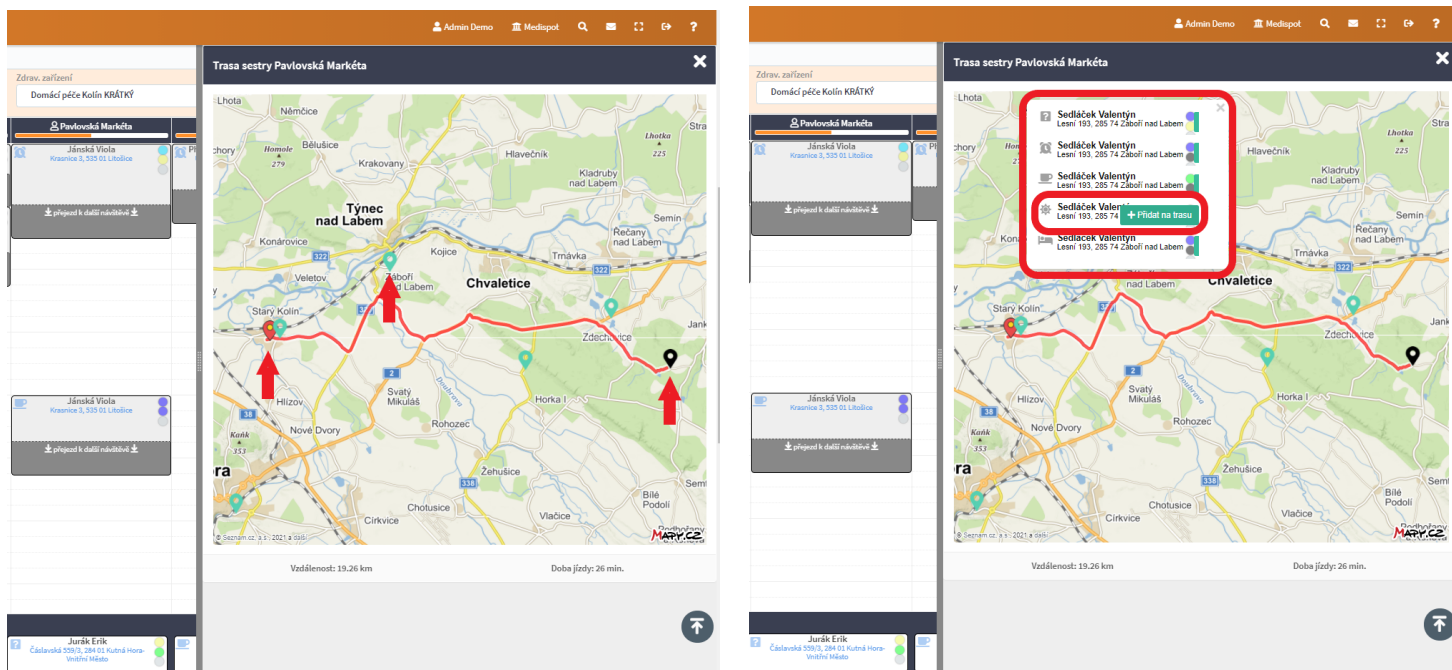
Admin Demo Medispot ?

Zdrav. zařízení
Domácí péče Kolín KRÁTKÝ

Pavlovská Markéta

Jánská Viola
Krasnice 3, 535 01 Litošice

přejezd k další návštěvě

Jánská Viola
Krasnice 3, 535 01 Litošice

přejezd k další návštěvě

Jurák Erik
Čáslavská 559/3, 284 01 Kutná Hora-Vnitřní Město

Trasa sestry Pavlovská Markéta

Lhota, Němčice, Homole 279, Bělušice, Krakovany, Hlaváčník, Lhotka 225, Kladruby nad Labem, Týnec nad Labem, Semín, Konárovice, Řečany nad Labem, Kojice, Trnávka, Veletov, Záboří nad Labem, Chvaletice, Starý Kolín, Zdechovice, Janka, Svatý Mikuláš, Hlízov, Horka I, Nové Dvory, Rohozec, Kaňk 353, Žehušice, Chotusice, Bílé Podolí, Církvice, Vlačice, Podhořany, 322, 2, 38, 338

© Seznam.cz, a.s., 2021 a další
MAPY.CZ

Vzdálenost: 19.26 km
Doba jízdy: 26 min.

Admin Demo Medispot ?

Zdrav. zařízení
Domácí péče Kolín KRÁTKÝ

Pavlovská Markéta

Jánská Viola
Krasnice 3, 535 01 Litošice

přejezd k další návštěvě

Jánská Viola
Krasnice 3, 535 01 Litošice

přejezd k další návštěvě

Jurák Erik
Čáslavská 559/3, 284 01 Kutná Hora-Vnitřní Město

Trasa sestry Pavlovská Markéta

Sedláček Valentýn
Lesní 193, 285 74 Záboří nad Labem
Sedláček Valentýn
Lesní 193, 285 74 Záboří nad Labem
Sedláček Valentýn
Lesní 193, 285 74 Záboří nad Labem
Sedláček Valentýn
Lesní 193, 285 74
+ Přidat na trasu
Sedláček Valentýn
Lesní 193, 285 74 Záboří nad Labem

Lhota, Hlaváčník, Lhotka 225, Kladruby nad Labem, Semín, Řečany nad Labem, Trnávka, nad Labem, Chvaletice, Starý Kolín, Zdechovice, Janka, Svatý Mikuláš, Hlízov, Horka I, Nové Dvory, Rohozec, Kaňk 353, Žehušice, Chotusice, Bílé Podolí, Církvice, Vlačice, Podhořany, 38, 338

© Seznam.cz, a.s., 2021 a další
MAPY.CZ

Vzdálenost: 19.26 km
Doba jízdy: 26 min.